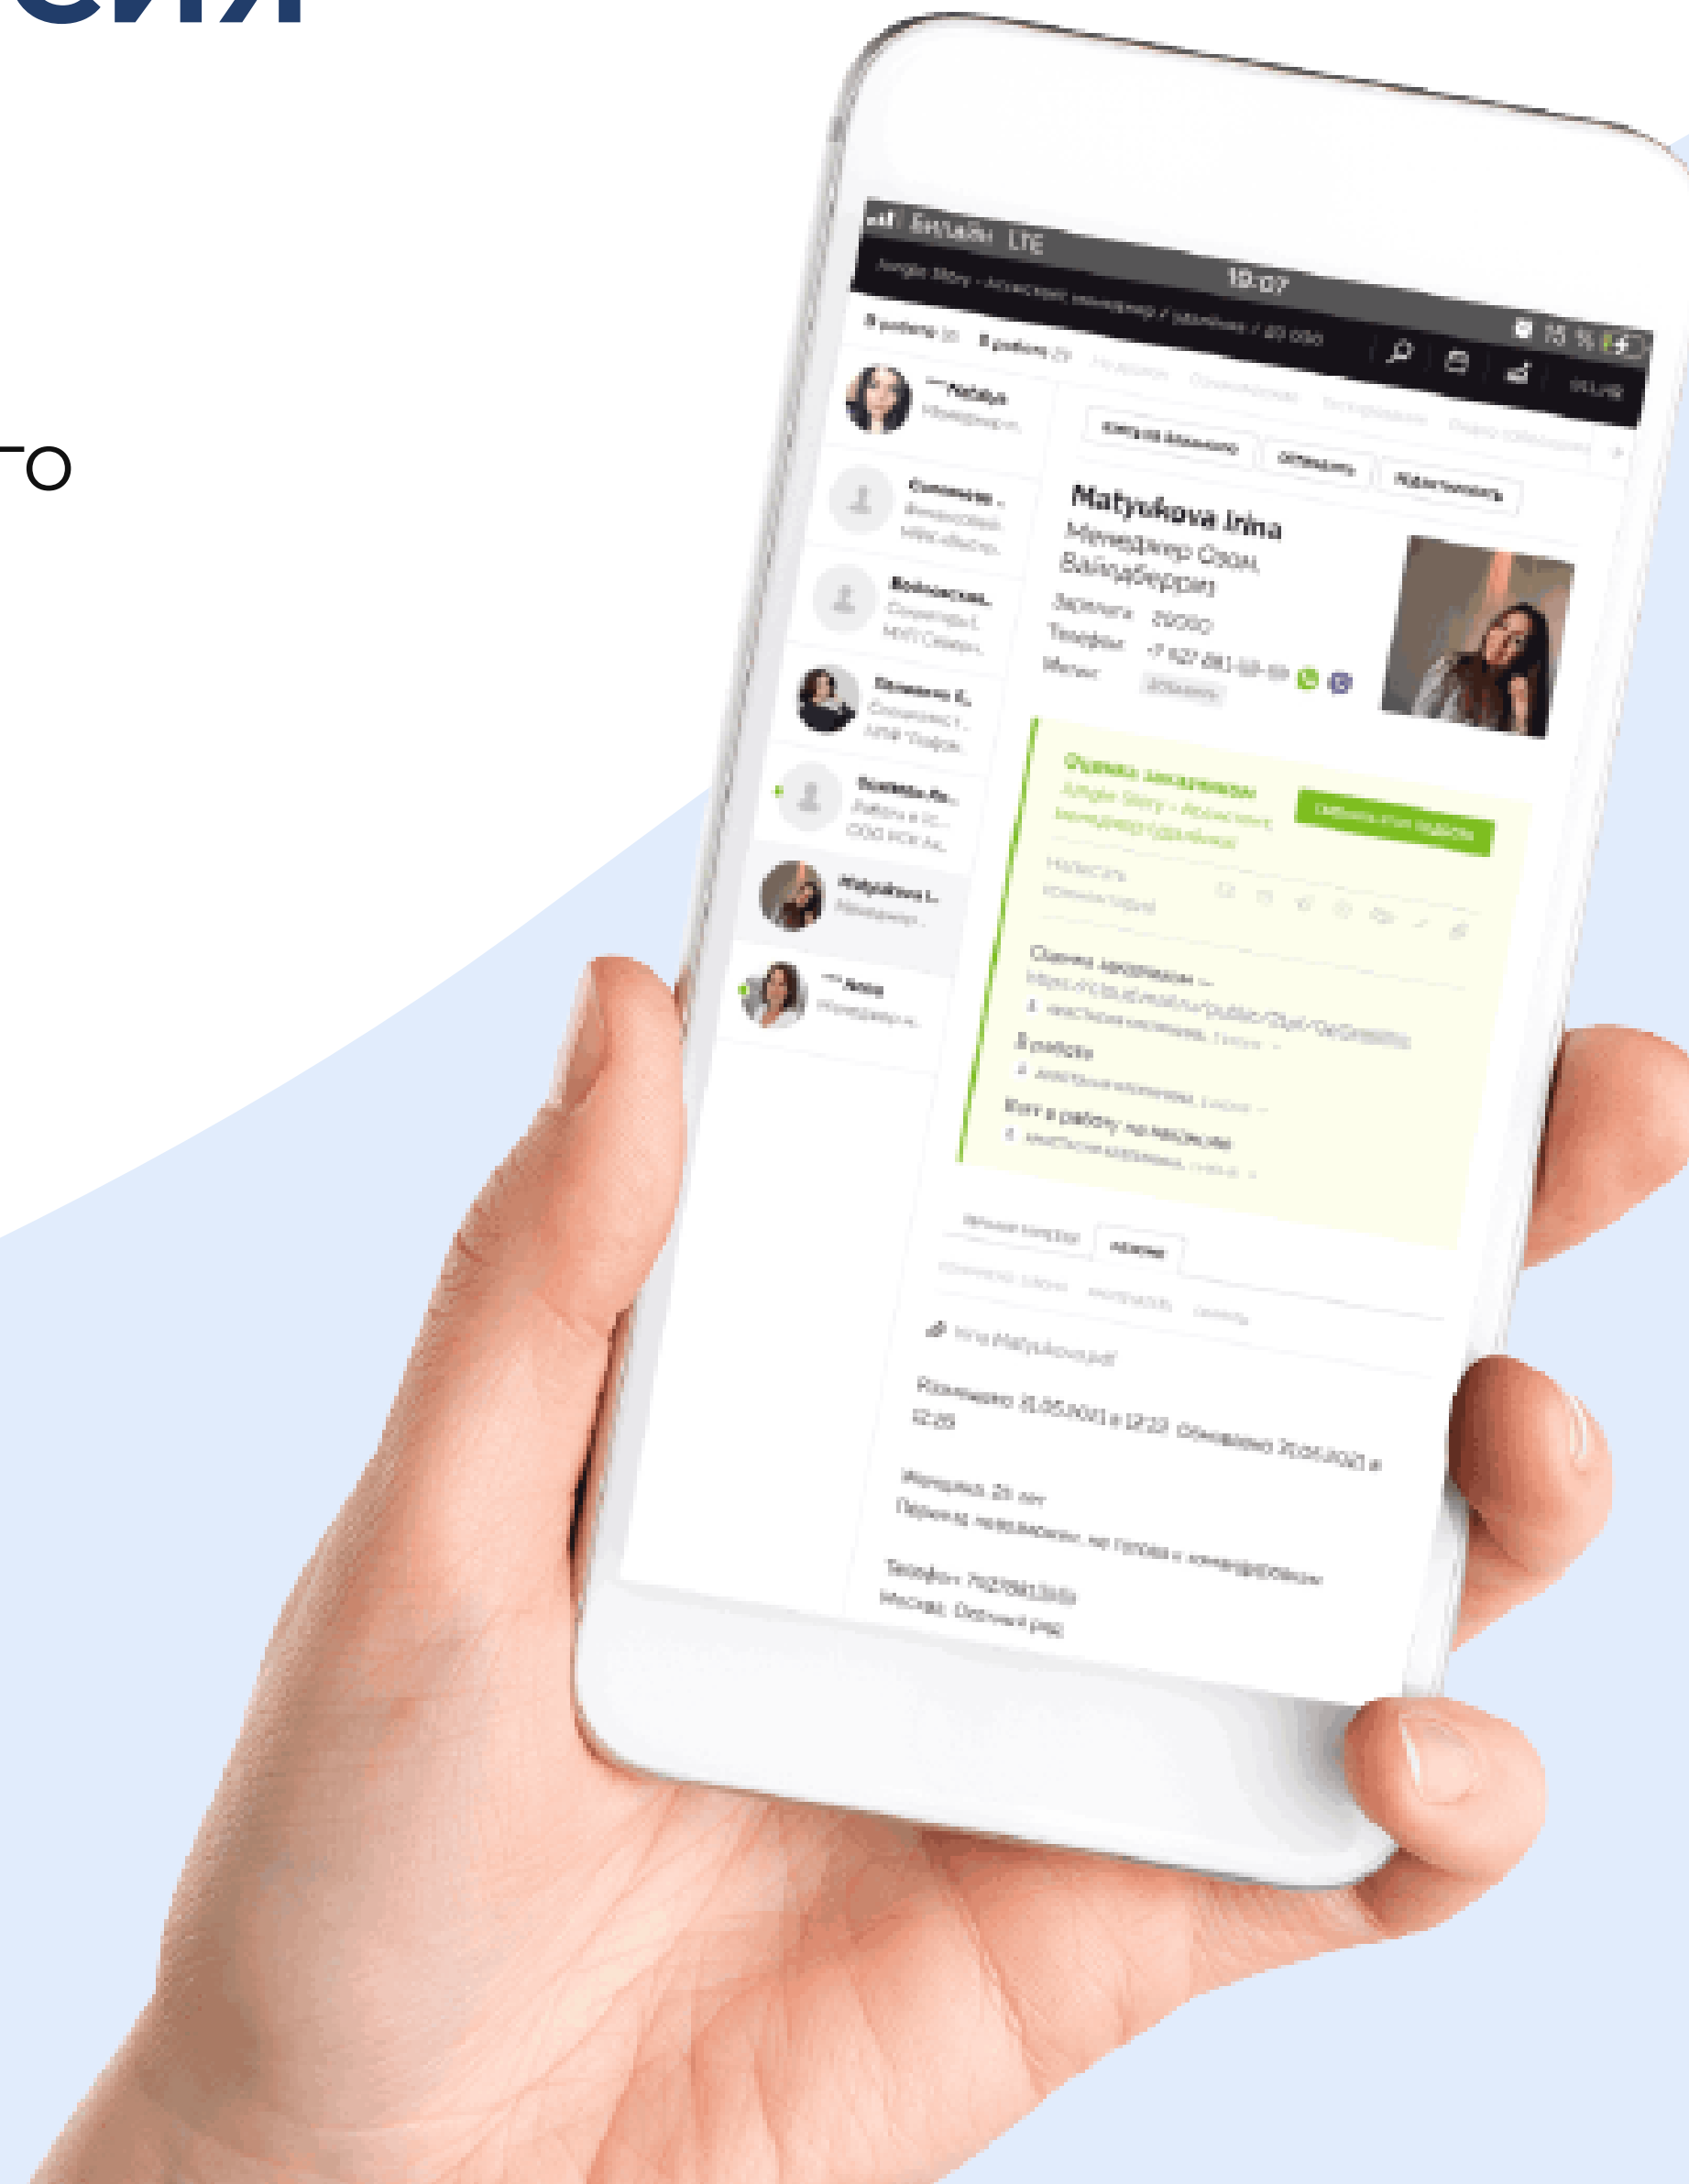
сия

го

Билайн LTE
19:07
Jungle Story - Ассистент менеджер / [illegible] / 20 000
В работе 30 В работе 29 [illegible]

Natalia
Менеджер...
Симонова...
Волкасова...
Пахомова Е.
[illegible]
Matyukova I.
Менеджер...
Anna
Менеджер...

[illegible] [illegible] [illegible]

Matyukova Irina
Менеджер Озон, Вайлдберрис
Зарплата 25000
Телефон +7 927 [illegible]
Мессенджеры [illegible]

Оценка заказчиком
Jungle Story - Ассистент менеджер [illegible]
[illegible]

Оценка заказчиком —
https://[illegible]
В работе
Взят в работу на вакансию

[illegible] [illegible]

Irina Matyukova.pdf

Размещено 31.05.2021 в 12:22. Обновлено 31.05.2021 в 12:22

Женщина, 21 лет
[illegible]

Телефон: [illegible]
Москва: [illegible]